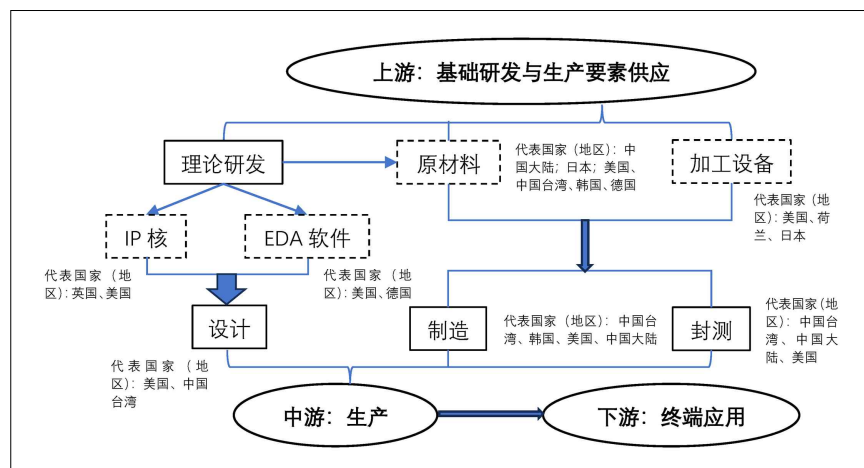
上游：基础研发与生产要素供应

理论研发

原材料

代表国家（地区）：中国大陆；日本；美国、中国台湾、韩国、德国

加工设备

代表国家（地区）：美国、荷兰、日本

IP 核

EDA 软件

代表国家（地区）：英国、美国

代表国家（地区）：美国、德国

设计

制造

代表国家（地区）：中国台湾、韩国、美国、中国大陆

封测

代表国家（地区）：中国台湾、中国大陆、美国

代表国家（地区）：美国、中国台湾

中游：生产

下游：终端应用